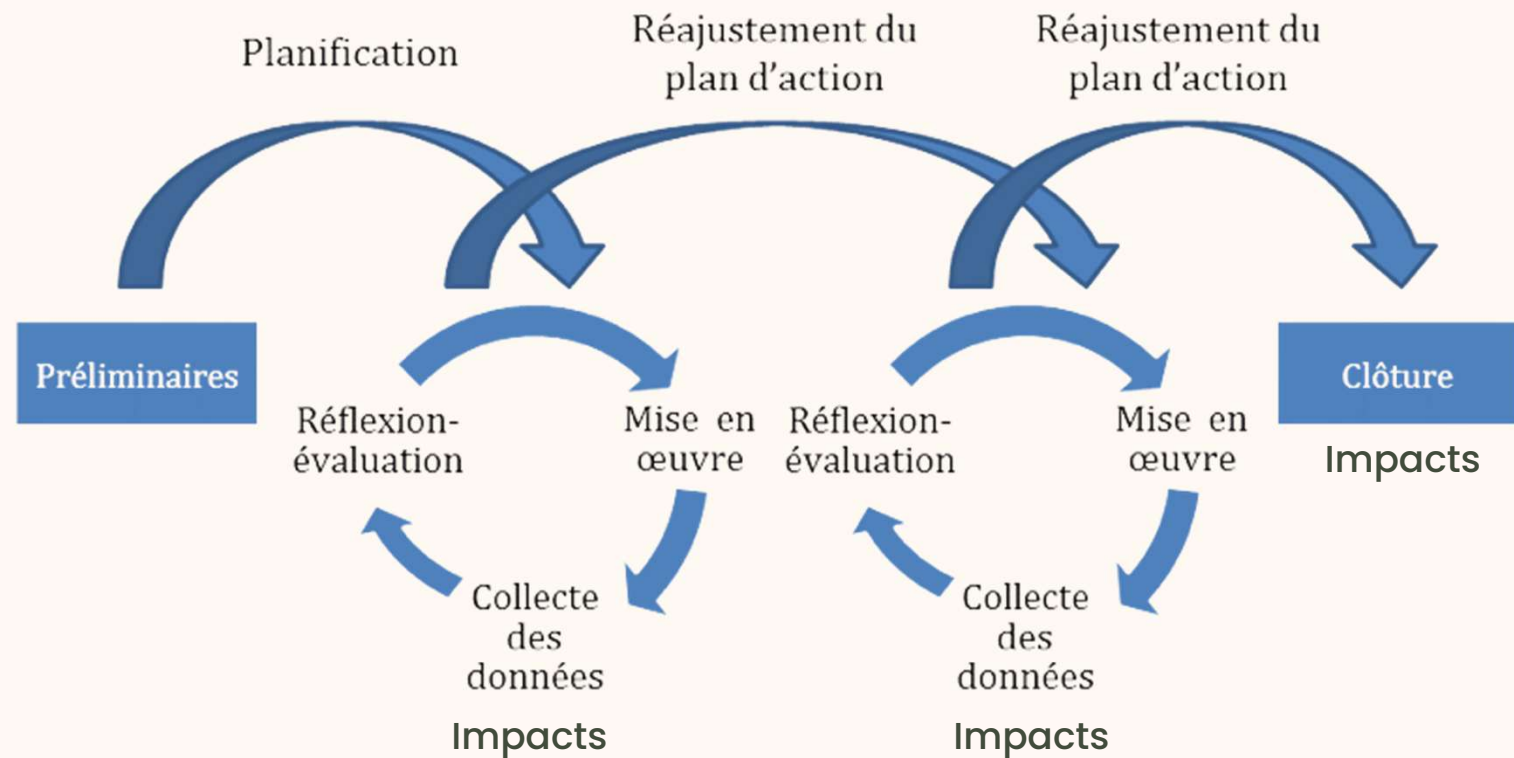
Planification

Réajustement du plan d'action

Réajustement du plan d'action

Préliminaires

Réflexion-évaluation

Mise en œuvre

Collecte des données

Impacts

Réflexion-évaluation

Mise en œuvre

Collecte des données

Impacts

Clôture

Impacts